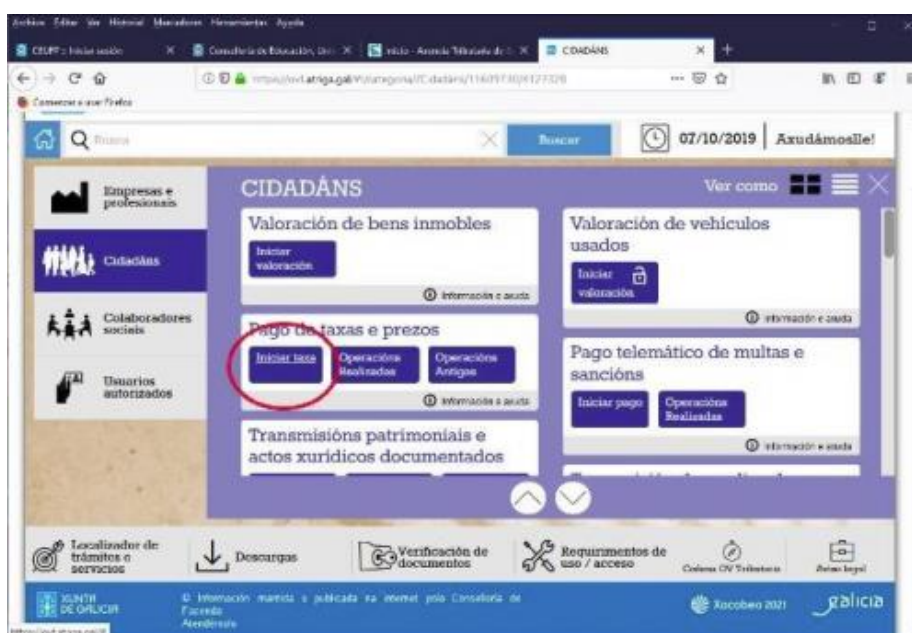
Archivo Editar Ver Historial Marcadores Herramientas Ayuda

CEUPF: Iniciar sesión | Consellería de Educación, Uni | Inicio - Axencia Tributaria de | CIDADÁNS

https://ovt.atriga.gal/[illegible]/Cidadans/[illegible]

Comenzar a usar Firefox

Busca | Buscar | 07/10/2019 | Axudámoslle!

Empresas e profesionais

Cidadáns

Colaboradores sociais

Usuarios autorizados

CIDADÁNS | Ver como

Valoración de bens inmobles
Iniciar valoración
Información e axuda

Valoración de vehículos usados
Iniciar valoración
Información e axuda

Pago de taxas e prezos
Iniciar taxa | Operacións Realizadas | Operacións Antigas
Información e axuda

Pago telemático de multas e sancións
Iniciar pago | Operacións Realizadas
Información e axuda

Transmisións patrimoniais e actos xurídicos documentados

Localizador de trámites e servicios | Descargas | Verificación de documentos | Requirimentos de uso / acceso | Cadena OV Tributaria | Aviso legal

XUNTA DE GALICIA | © Información mantida e publicada na internet pola Consellería de Facenda | Atendemos | Xacobeo 2021 | galicia